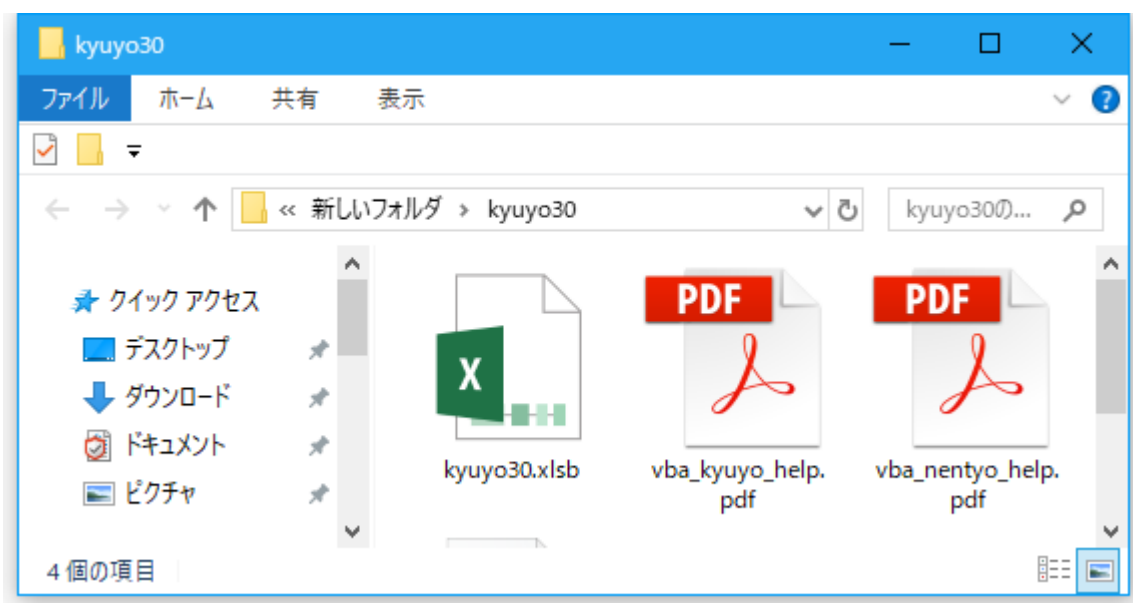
kyuyo30

ファイル ホーム 共有 表示

« 新しいフォルダ › kyuyo30

kyuyo30の...

クイック アクセス

デスクトップ

ダウンロード

ドキュメント

ピクチャ

X

kyuyo30.xlsb

PDF

vba_kyuyo_help.pdf

PDF

vba_nentyo_help.pdf

4 個の項目